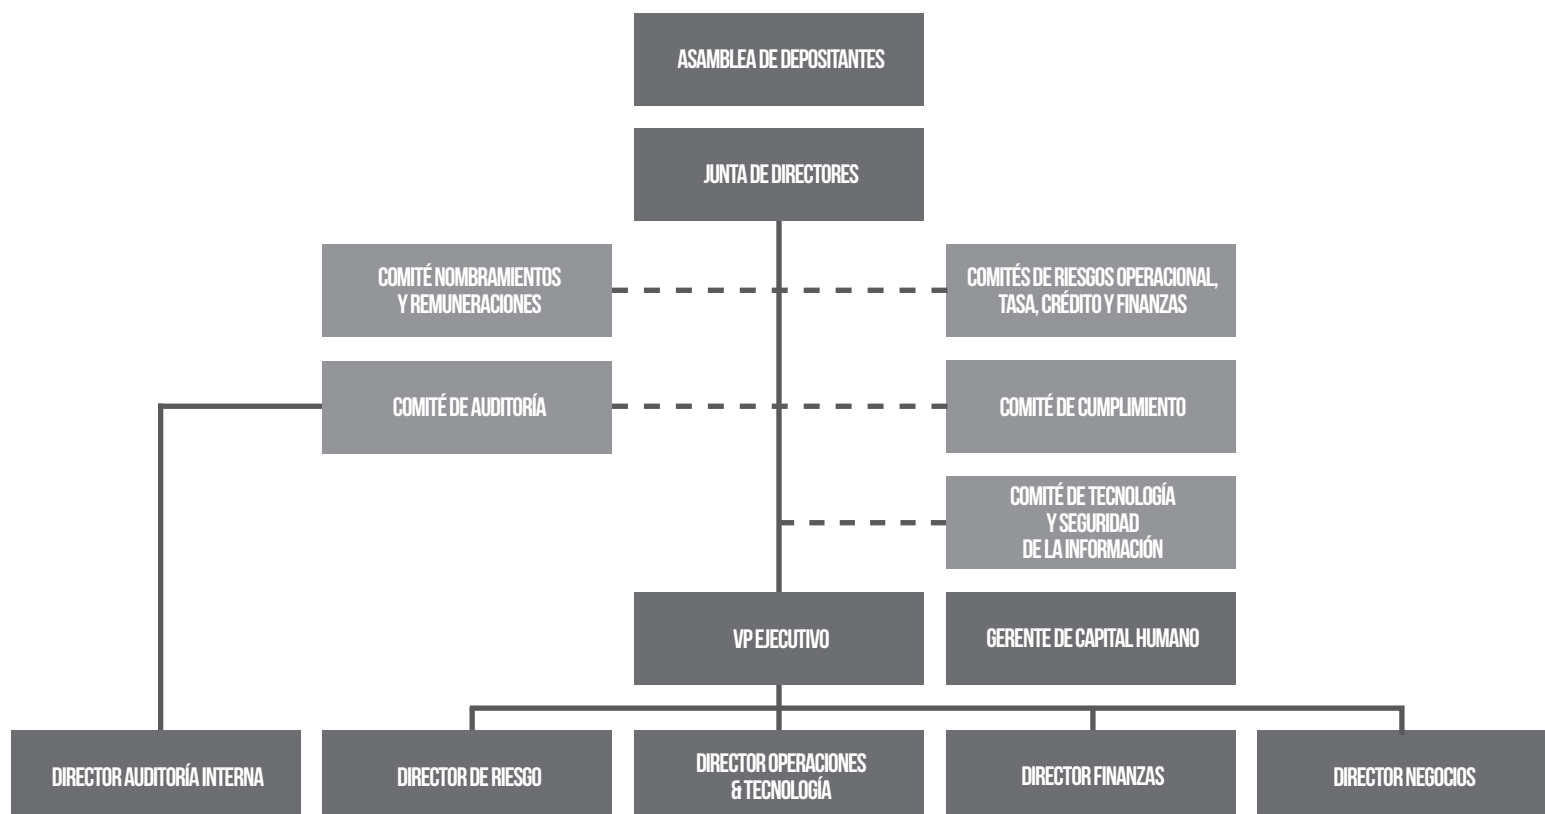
ASAMBLEA DE DEPOSITANTES

JUNTA DE DIRECTORES

COMITÉ NOMBRAMIENTOS Y REMUNERACIONES

COMITÉS DE RIESGOS OPERACIONAL, TASA, CRÉDITO Y FINANZAS

COMITÉ DE AUDITORÍA

COMITÉ DE CUMPLIMIENTO

COMITÉ DE TECNOLOGÍA Y SEGURIDAD DE LA INFORMACIÓN

VP EJECUTIVO

GERENTE DE CAPITAL HUMANO

DIRECTOR AUDITORÍA INTERNA

DIRECTOR DE RIESGO

DIRECTOR OPERACIONES & TECNOLOGÍA

DIRECTOR FINANZAS

DIRECTOR NEGOCIOS